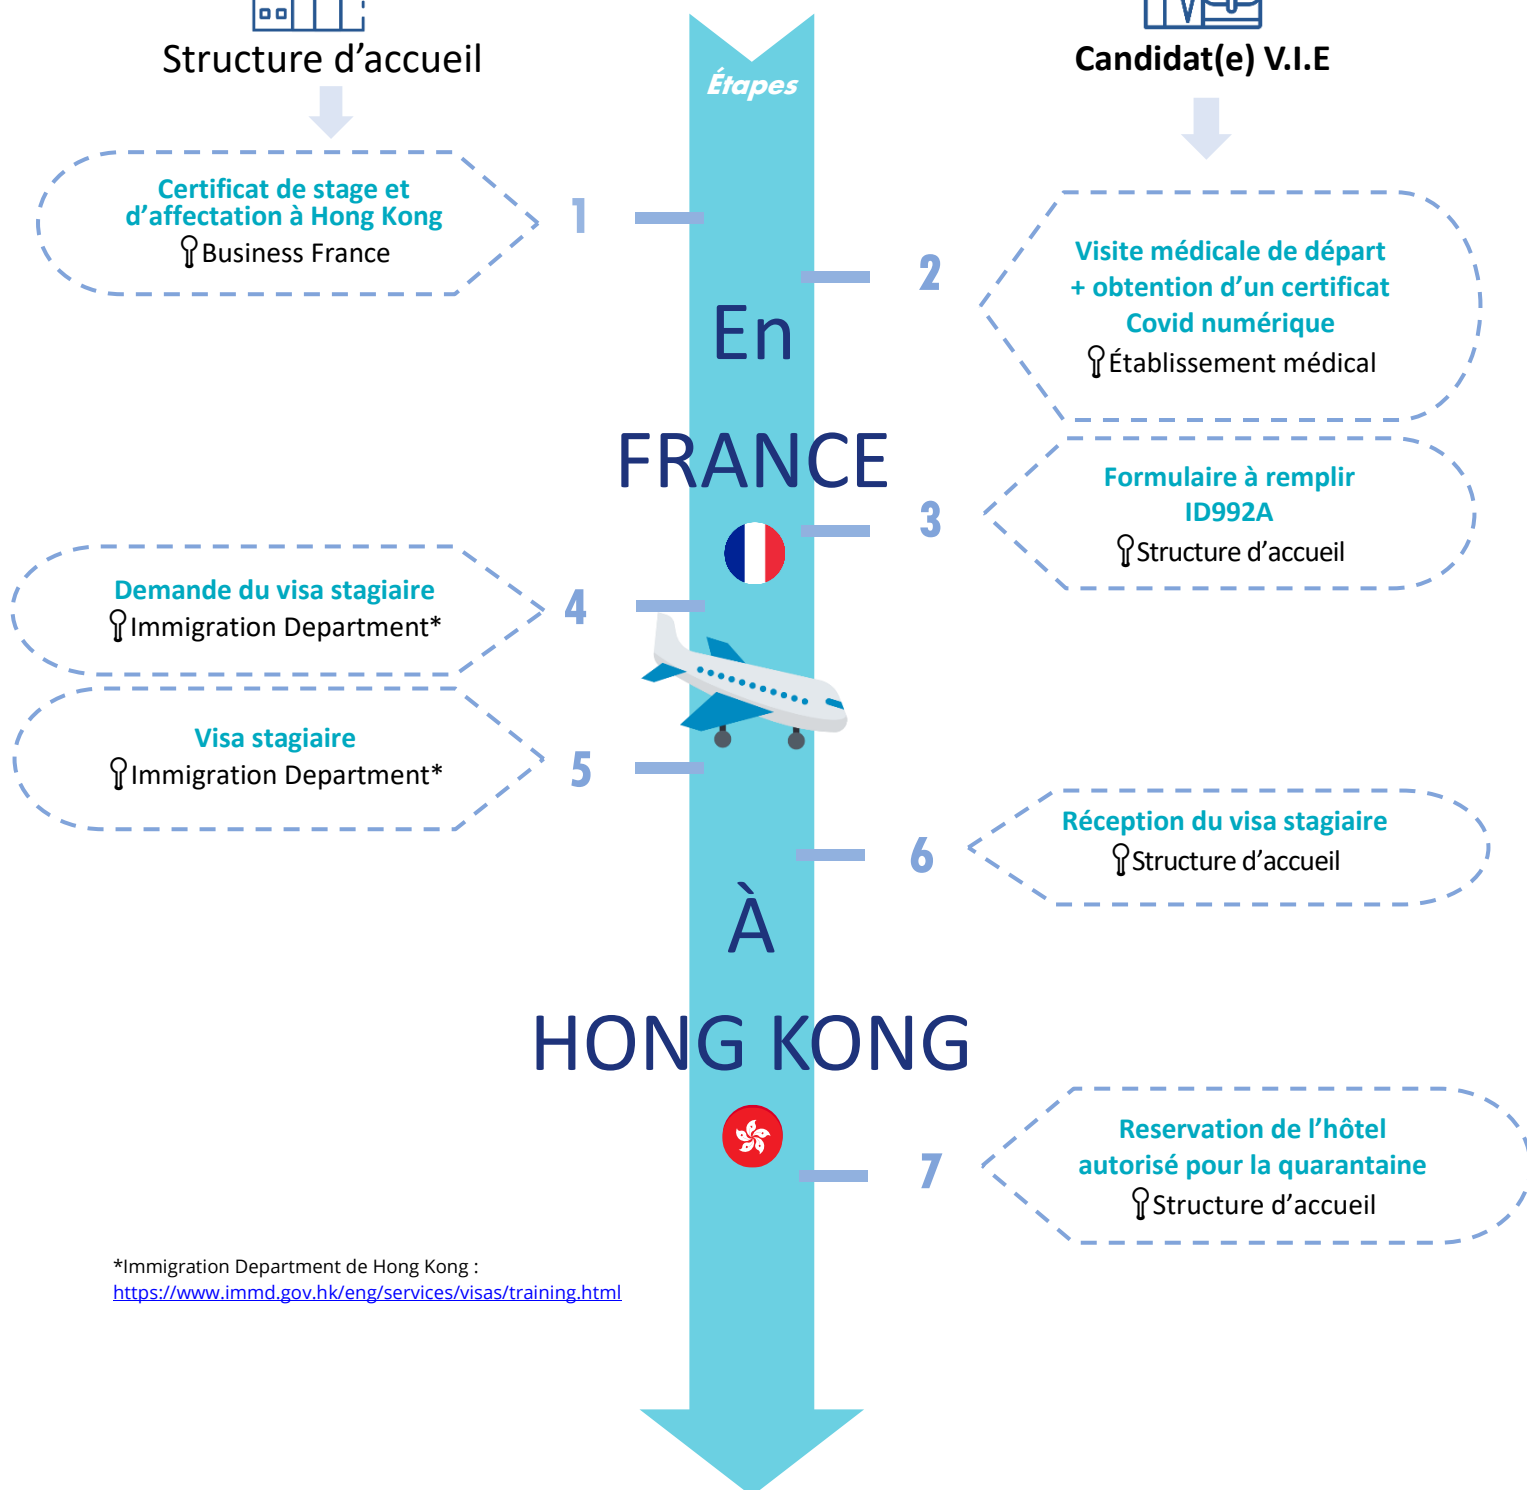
Structure d’accueil

Étapes

Candidat(e) V.I.E

Certificat de stage et d’affectation à Hong Kong
Business France

1

2

Visite médicale de départ + obtention d’un certificat Covid numérique
Établissement médical

En

FRANCE

Formulaire à remplir ID992A
Structure d’accueil

3

Demande du visa stagiaire
Immigration Department*

4

Visa stagiaire
Immigration Department*

5

Réception du visa stagiaire
Structure d’accueil

6

À

HONG KONG

Reservation de l’hôtel autorisé pour la quarantaine
Structure d’accueil

7

*Immigration Department de Hong Kong :
https://www.immd.gov.hk/eng/services/visas/training.html